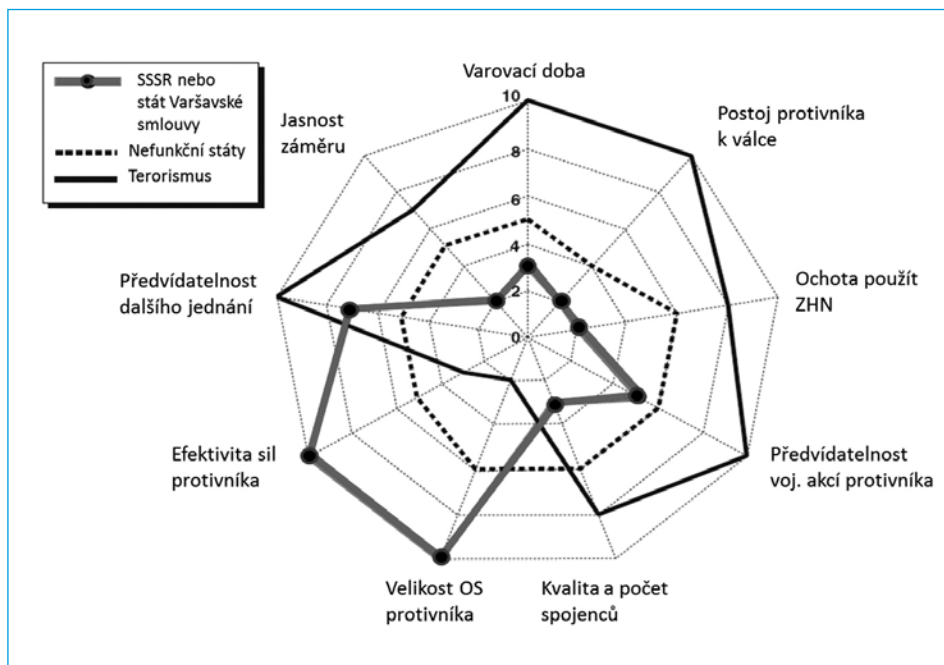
SSSR nebo stát Varšavské smlouvy
Nefunkční státy
Terorismus

Varovací doba
10
8
6
4
2
0
Postoj protivníka k válce
Jasnost záměru
Ochota použít ZHN
Předvídatelnost dalšího jednání
Efektivita sil protivníka
Předvídatelnost voj. akcí protivníka
Velikost OS protivníka
Kvalita a počet spojenců